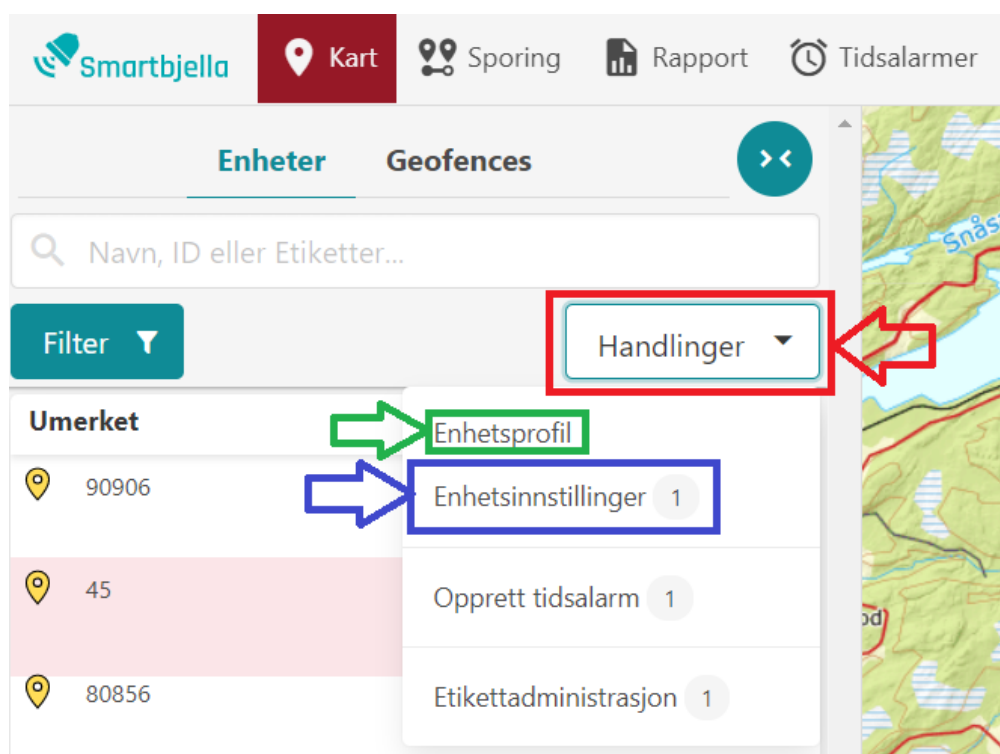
Smartbjella
Kart
Sporing
Rapport
Tidsalarmer

Enheter
Geofences

Navn, ID eller Etiketter...

Filter

Handlinger

Umerket

90906

45

80856

Enhetsprofil
Enhetsinnstillinger 1
Opprett tidsalarm 1
Etikettadministrasjon 1

Snås
od